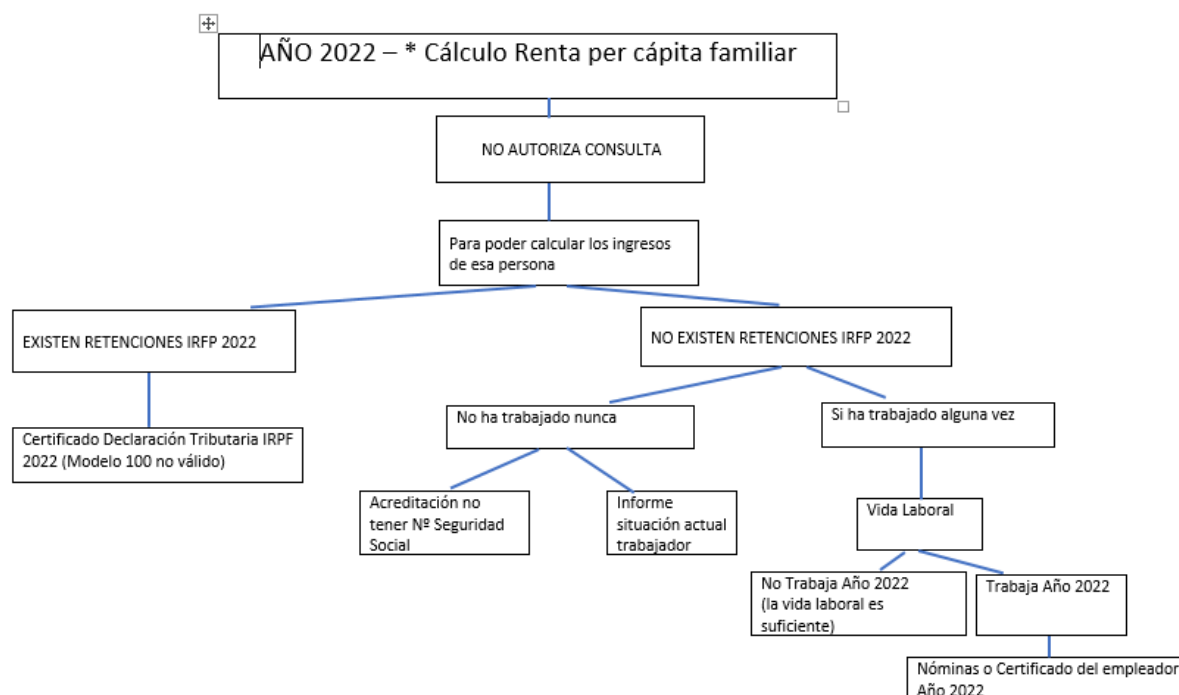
AÑO 2022 – * Cálculo Renta per cápita familiar

NO AUTORIZA CONSULTA

Para poder calcular los ingresos de esa persona

EXISTEN RETENCIONES IRFP 2022

Certificado Declaración Tributaria IRPF 2022 (Modelo 100 no válido)

NO EXISTEN RETENCIONES IRFP 2022

No ha trabajado nunca

Acreditación no tener Nº Seguridad Social

Informe situación actual trabajador

Si ha trabajado alguna vez

Vida Laboral

No Trabaja Año 2022 (la vida laboral es suficiente)

Trabaja Año 2022

Nóminas o Certificado del empleador Año 2022